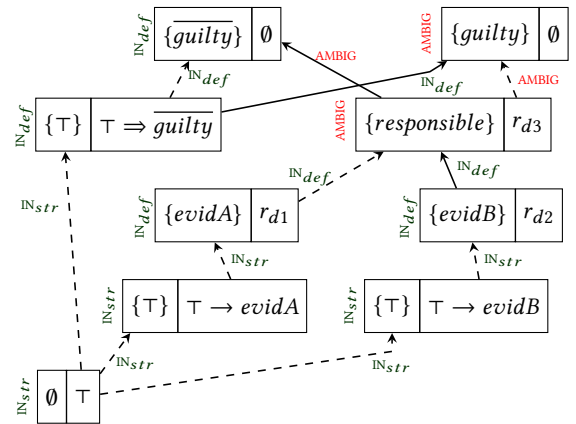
$\text{IN}_{def}$ | $\{\overline{guilty}\}$ | $\emptyset$

AMBIG

AMBIG | $\{guilty\}$ | $\emptyset$

$\text{IN}_{def}$

AMBIG

$\text{IN}_{def}$

$\text{IN}_{def}$ | $\{\top\}$ | $\top \Rightarrow \overline{guilty}$

AMBIG | $\{responsible\}$ | $r_{d3}$

$\text{IN}_{def}$

$\text{IN}_{def}$

$\text{IN}_{str}$

$\text{IN}_{def}$ | $\{evidA\}$ | $r_{d1}$

$\text{IN}_{def}$ | $\{evidB\}$ | $r_{d2}$

$\text{IN}_{str}$

$\text{IN}_{str}$

$\text{IN}_{str}$ | $\{\top\}$ | $\top \rightarrow evidA$

$\text{IN}_{str}$ | $\{\top\}$ | $\top \rightarrow evidB$

$\text{IN}_{str}$

$\text{IN}_{str}$

$\text{IN}_{str}$ | $\emptyset$ | $\top$